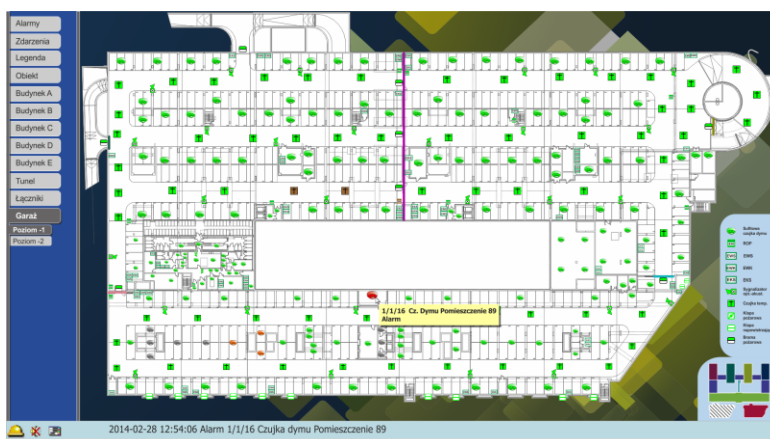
Alarmy
Zdarzenia
Legenda
Obiekt
Budynek A
Budynek B
Budynek C
Budynek D
Budynek E
Tunel
Łączniki
Garaż
Poziom -1
Poziom -2

1/1/16 Cz. Dymu Pomieszczenie 89
Alarm

Sufitowa czujka dymu
ROP
DWS
SMS
DSS
Wyzwalacz
Czujka temp.
Klapa
Klapa
Brama

2014-02-28 12:54:06 Alarm 1/1/16 Czujka dymu Pomieszczenie 89